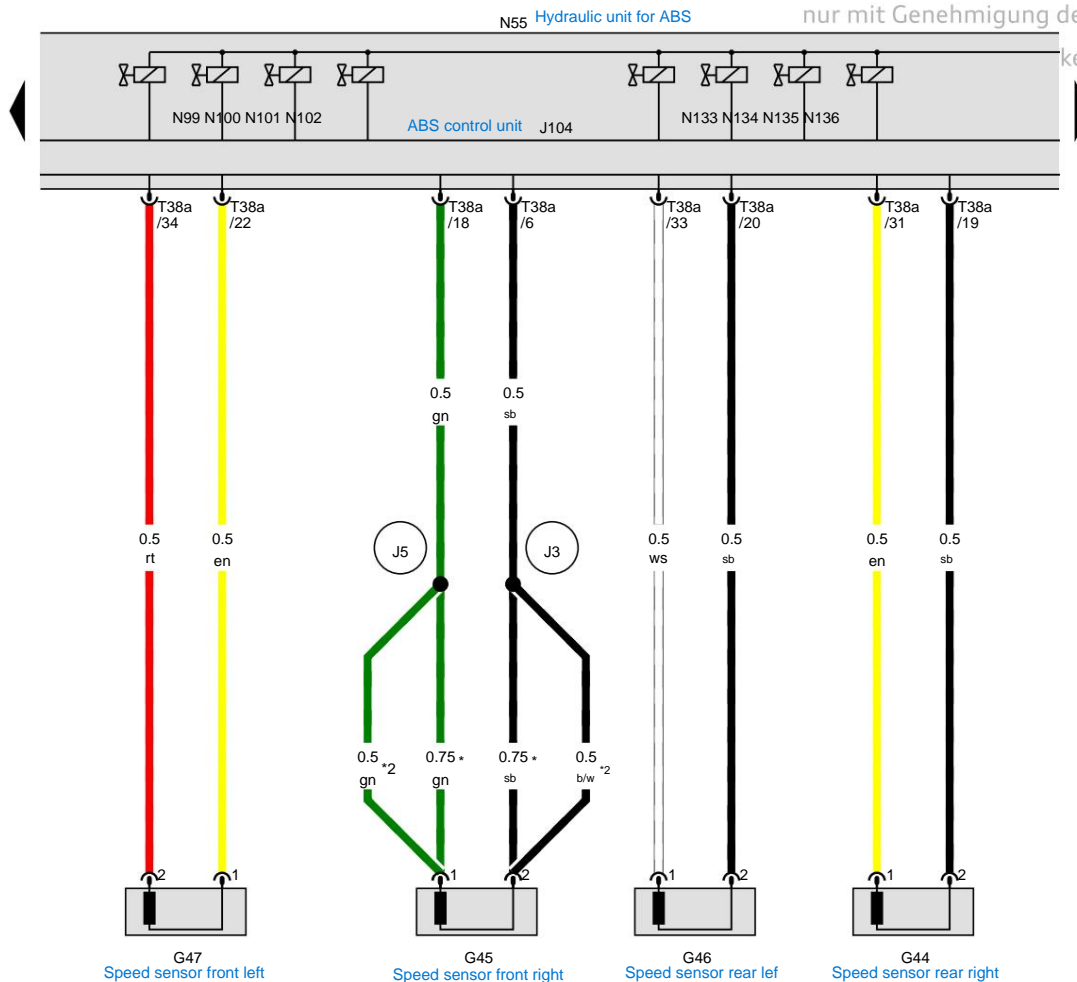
N55 Hydraulic unit for ABS

nur mit Genehmigung de

ke

N99 N100 N101 N102

ABS control unit J104

N133 N134 N135 N136

T38a /34

T38a /22

T38a /18

T38a /6

T38a /33

T38a /20

T38a /31

T38a /19

0.5 gn

0.5 sb

0.5 rt

0.5 en

J5

J3

0.5 ws

0.5 sb

0.5 en

0.5 sb

0.5 gn *2

0.75 * gn

0.75 * sb

0.5 b/w *2

2 1

1 2

1 2

1 2

G47
Speed sensor front left

G45
Speed sensor front right

G46
Speed sensor rear lef

G44
Speed sensor rear right